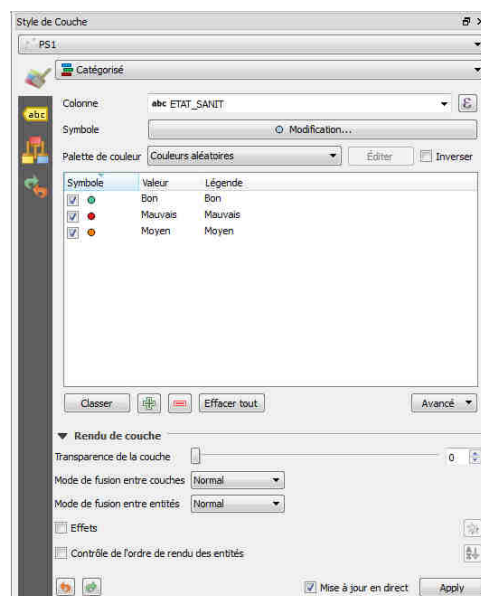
Style de Couche

PS1

Catégorisé

abc

Colonne abc ETAT_SANIT

Symbole Modification...

Palette de couleur Couleurs aléatoires Éditer Inverser

| Symbole | Valeur | Légende |
|---|---|---|
| | Bon | Bon |
| | Mauvais | Mauvais |
| | Moyen | Moyen |

Classer Effacer tout Avancé

Rendu de couche

Transparence de la couche 0

Mode de fusion entre couches Normal

Mode de fusion entre entités Normal

Effets

Contrôle de l'ordre de rendu des entités

Mise à jour en direct Apply